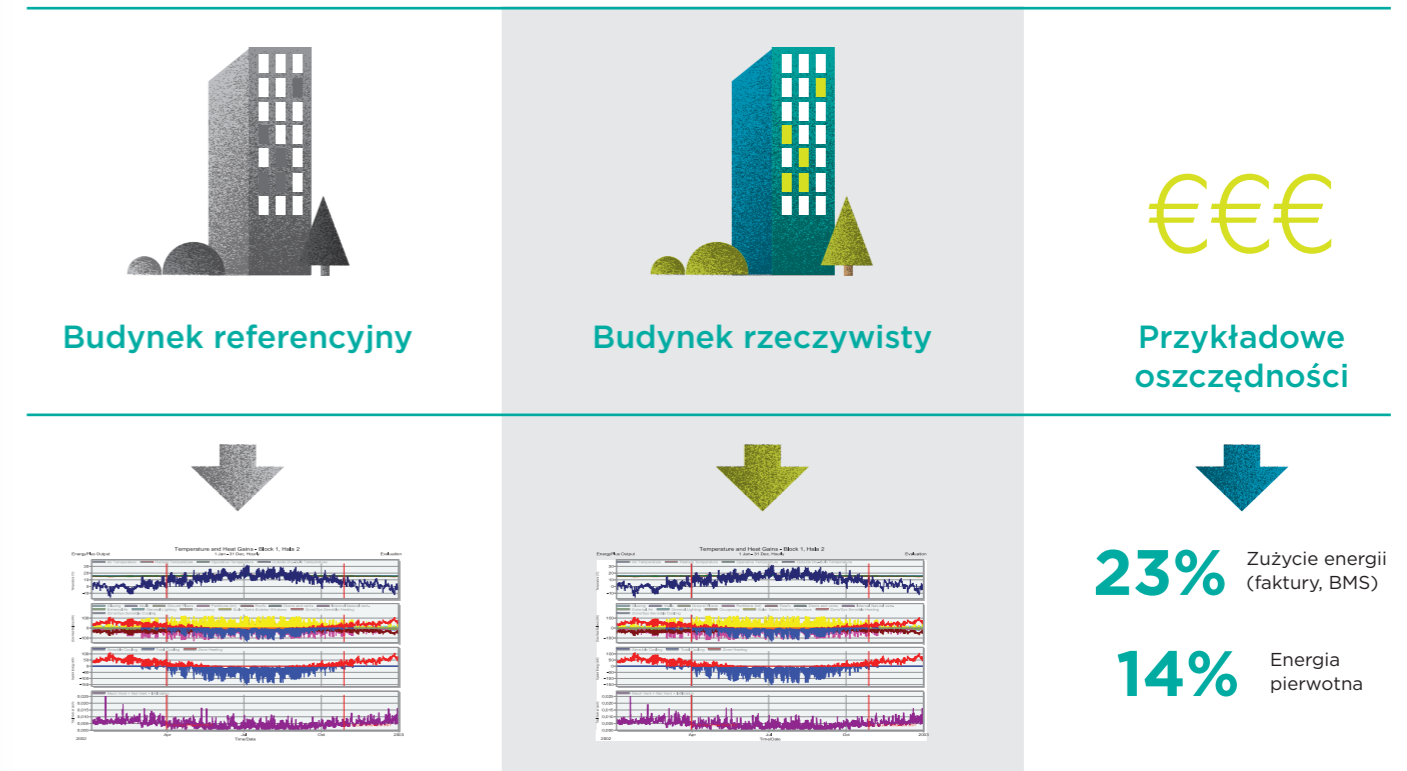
Budynek referencyjny

Budynek rzeczywisty

€€€

Przykładowe oszczędności

Temperature and Heat Gains - Block 1, Halle 2
1 Jan - 31 Dec, Hourly
EnergyPlus Output
Evaluation
2002 Apr Jul Oct 2003
Time/Date

Temperature and Heat Gains - Block 1, Halle 2
1 Jan - 31 Dec, Hourly
EnergyPlus Output
Evaluation
2002 Apr Jul Oct 2003
Time/Date

23% Zużycie energii (faktury, BMS)

14% Energia pierwotna